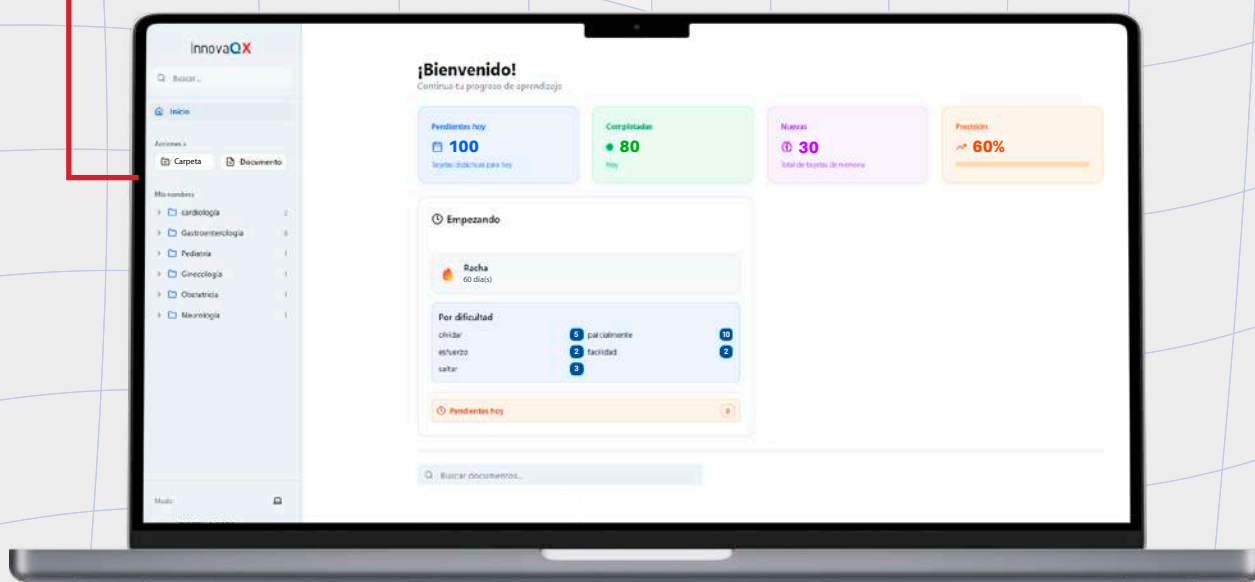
InnovaQX

Buscar...

Inicio

Acciones +

Carpeta

Documento

Mis nombres

cardiologia 2

Gastroenterologia 0

Pediatria 1

Ginecologia 1

Obstetricia 1

Neurologia 1

Modo

¡Bienvenido!

Continua tu progreso de aprendizaje

Pendientes hoy

100

Tarjetas didácticas para hoy

Completadas

80

Hoy

Nuevas

30

Total de tarjetas de memoria

Precisión

60%

Empezando

Racha

60 día(s)

Por dificultad

olvidar 5

parcialmente 10

esfuerzo 2

facilidad 2

saltar 3

Pendientes hoy 0

Buscar documentos...